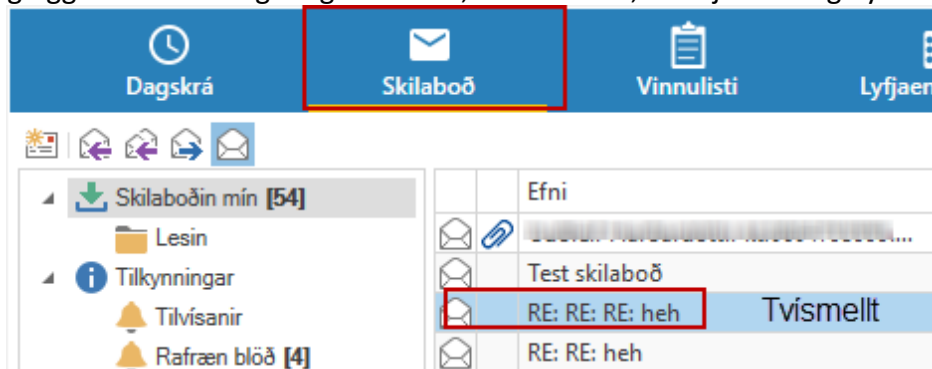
Dagskrá
Skilaboð
Vinnulisti
Lyfjaen

Skilaboðin mín [54]
Lesin
Tilkynningar
Tilvísanir
Rafræn blöð [4]

| | | Efni |
|---|---|---|
| | | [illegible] |
| | | Test skilaboð |
| | | RE: RE: RE: heh |
| | | RE: RE: heh |

Tvísmellt